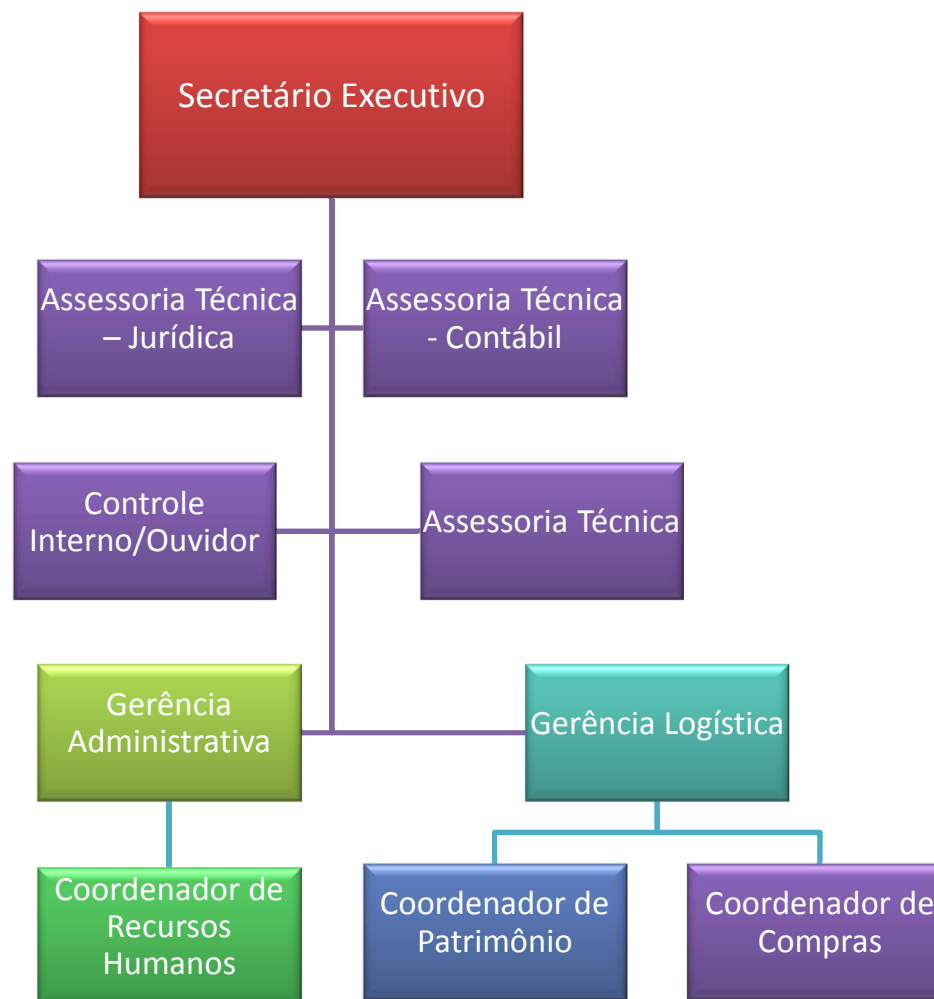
Secretário Executivo

Assessoria Técnica – Jurídica

Assessoria Técnica - Contábil

Controle Interno/Ouvidor

Assessoria Técnica

Gerência Administrativa

Gerência Logística

Coordenador de Recursos Humanos

Coordenador de Patrimônio

Coordenador de Compras